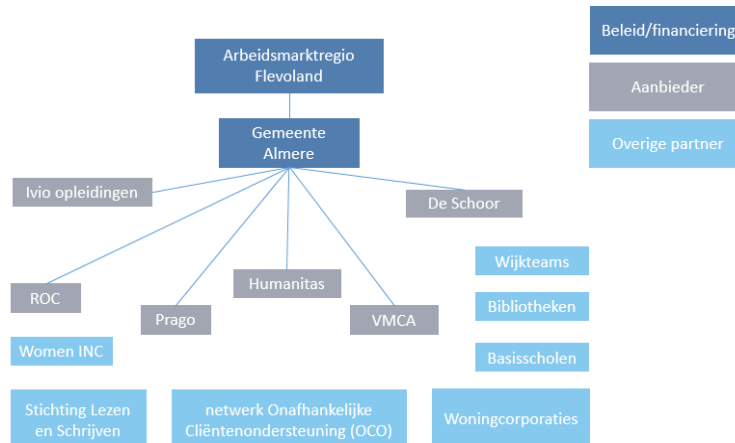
Arbeidsmarktregio Flevoland

Gemeente Almere

Beleid/financiering

Aanbieder

Overige partner

Ivio opleidingen

De Schoor

Wijkteams

Bibliotheken

Basisscholen

ROC

Prago

Humanitas

VMCA

Women INC

Stichting Lezen en Schrijven

netwerk Onafhankelijke Cliëntenondersteuning (OCO)

Woningcorporaties